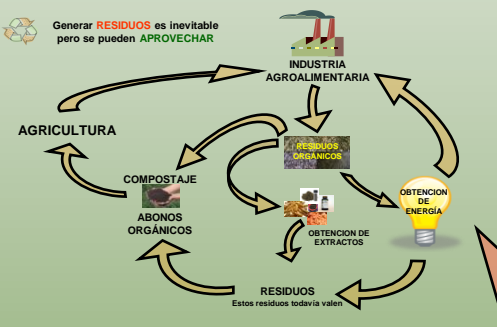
Generar RESIDUOS es inevitable pero se pueden APROVECHAR

INDUSTRIA AGROALIMENTARIA

AGRICULTURA

RESIDUOS ORGÁNICOS

COMPOSTAJE

ABONOS ORGÁNICOS

OBTENCION DE ENERGÍA

OBTENCION DE EXTRACTOS

RESIDUOS
Estos residuos todavía valen